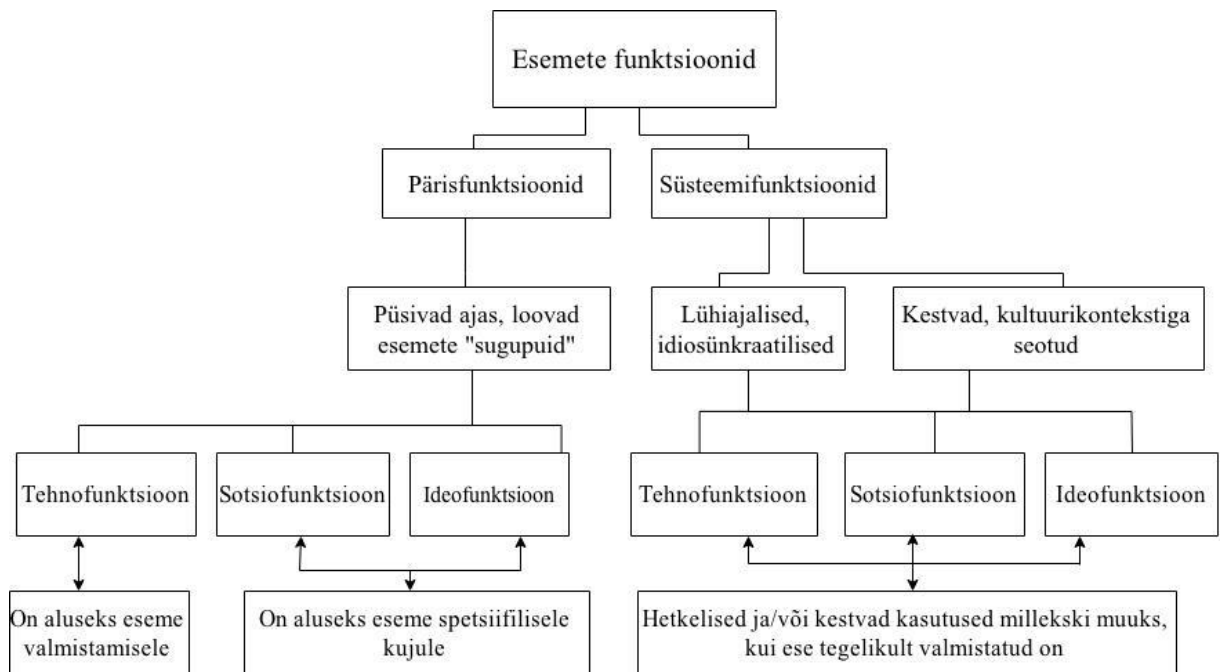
Esemete funktsioonid

Pärisfunktsioonid

Süsteemifunktsioonid

Püsivad ajas, loovad esemete "sugupuid"

Lühiajalised, idiosünkraatilised

Kestvad, kultuurikontekstiga seotud

Tehnofunktsioon

Sotsiofunktsioon

Ideofunktsioon

Tehnofunktsioon

Sotsiofunktsioon

Ideofunktsioon

On aluseks eseme valmistamisele

On aluseks eseme spetsiifilisele kujule

Hetkelised ja/või kestvad kasutused millekski muuks, kui ese tegelikult valmistatud on